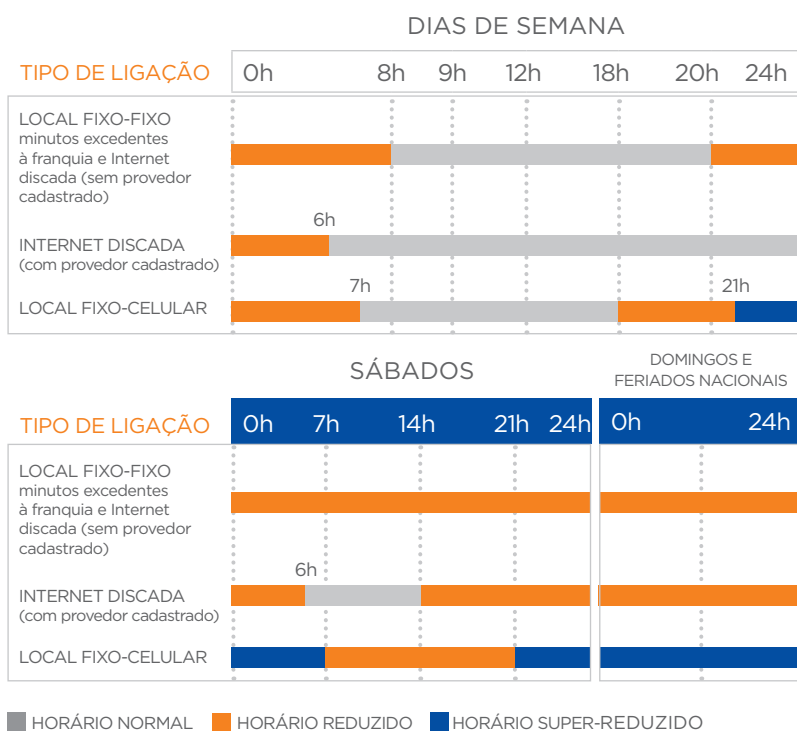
DIAS DE SEMANA

TIPO DE LIGAÇÃO

0h 8h 9h 12h 18h 20h 24h

LOCAL FIXO-FIXO minutos excedentes à franquia e Internet discada (sem provedor cadastrado)

6h

INTERNET DISCADA (com provedor cadastrado)

7h 21h

LOCAL FIXO-CELULAR

SÁBADOS

DOMINGOS E FERIADOS NACIONAIS

TIPO DE LIGAÇÃO

0h 7h 14h 21h 24h

0h 24h

LOCAL FIXO-FIXO minutos excedentes à franquia e Internet discada (sem provedor cadastrado)

6h

INTERNET DISCADA (com provedor cadastrado)

LOCAL FIXO-CELULAR

HORÁRIO NORMAL HORÁRIO REDUZIDO HORÁRIO SUPER-REDUZIDO